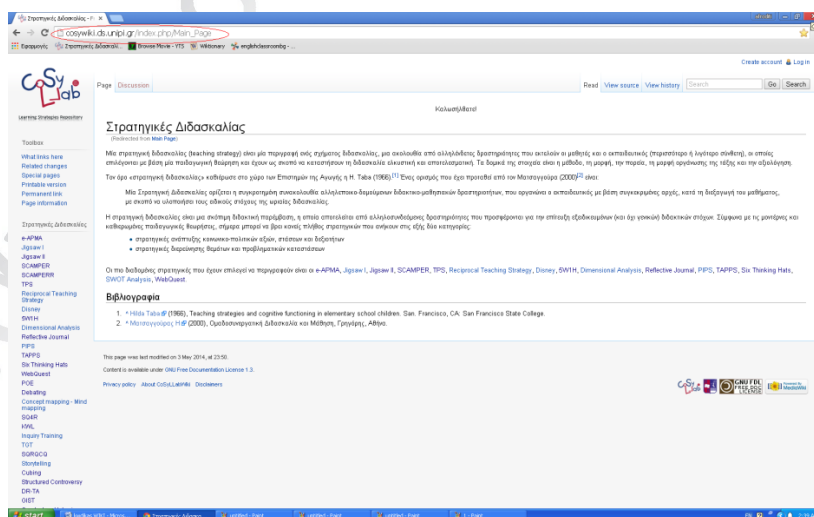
Στρατηγικές Διδασκαλίας - P ×

← → C cosywiki.ds.unipi.gr/index.php/Main_Page

Εφαρμογές | Στρατηγικές Διδασκαλ... | Browse Movie - YTS | Wiktionary | englishclassroomblog - ...

Create account Log in

CoSy Lab

Learning Strategies Repository

Page Discussion

Read View source View history Search Go Search

Καλωσήλθατε!

Στρατηγικές Διδασκαλίας

(Redirected from Main Page)

Μία στρατηγική διδασκαλίας (teaching strategy) είναι μια περιγραφή ενός σχήματος διδασκαλίας, μια ακολουθία από αλληλένδετες δραστηριότητες που εκτελούν οι μαθητές και ο εκπαιδευτικός (περισσότερο ή λιγότερο σύνθετη), οι οποίες επιλέγονται με βάση μία παιδαγωγική θεώρηση και έχουν ως σκοπό να καταστήσουν τη διδασκαλία ελκυστική και αποτελεσματική. Τα δομικά της στοιχεία είναι η μέθοδος, η μορφή, την πορεία, τη μορφή οργάνωσης της τάξης και την αξιολόγηση.

Τον όρο «στρατηγική διδασκαλίας» καθιέρωσε στο χώρο των Επιστημών της Αγωγής η Η. Taba (1966).[1] Ένας ορισμός που έχει προτείθεί από τον Ματσαγγούρα (2000)[2] είναι:

Μία Στρατηγική Διδασκαλίας ορίζεται η συγκεκριμένη συνακολουθία αλληλεπιδρώμενων διδακτικο-μαθησιακών δραστηριοτήτων, που οργανώνει ο εκπαιδευτικός με βάση συγκεκριμένες αρχές, κατά τη διεξαγωγή του μαθήματος, με σκοπό να υλοποιήσει τους ειδικούς στόχους της ωριαίας διδασκαλίας.

Η στρατηγική διδασκαλίας είναι μια σκόπιμη διδακτική παρέμβαση, η οποία αποτελείται από αλληλοσυνδεόμενες δραστηριότητες που προσφέρονται για την επίτευξη εξειδικευμένων (και όχι γενικών) διδακτικών στόχων. Σύμφωνα με τις μοντέρνες και καθιερωμένες παιδαγωγικές θεωρήσεις, σήμερα μπορεί να βρει κανείς πλήθος στρατηγικών που ανήκουν στις εξής δύο κατηγορίες:

• στρατηγικές ανάπτυξης κοινωνικο-πολιτικών αξιών, στάσεων και δεξιοτήτων
• στρατηγικές διερεύνησης θεμάτων και προβληματικών καταστάσεων

Οι πιο διαδομένες στρατηγικές που έχουν επιλεγεί να περιγραφούν είναι οι e-APMA, Jigsaw I, Jigsaw II, SCAMPER, TPS, Reciprocal Teaching Strategy, Disney, 5W1H, Dimensional Analysis, Reflective Journal, PIPS, TAPPS, Six Thinking Hats, SWOT Analysis, WebQuest

Βιβλιογραφία

1. ^ Hilda Taba (1966), Teaching strategies and cognitive functioning in elementary school children. San. Francisco, CA: San Francisco State College.
2. ^ Ματσαγγούρας, Η. (2000), Ομαδοσυνεργατική Διδασκαλία και Μάθηση, Γρηγόρης, Αθήνα.

This page was last modified on 3 May 2014, at 23:50.

Content is available under GNU Free Documentation License 1.3.

Privacy policy About CoSyLabWiki Disclaimers

Toolbox
What links here
Related changes
Special pages
Printable version
Permanent link
Page information

Στρατηγικές Διδασκαλίας
e-APMA
Jigsaw I
Jigsaw II
SCAMPER
SCAMPERR
TPS
Reciprocal Teaching Strategy
Disney
5W1H
Dimensional Analysis
Reflective Journal
PIPS
TAPPS
Six Thinking Hats
WebQuest
POE
Debating
Concept mapping - Mind mapping
SQ4R
KWL
Inquiry Training
TOT
SQRQCQ
Storytelling
Cubing
Structured Controversy
DR-TA
GIST

start